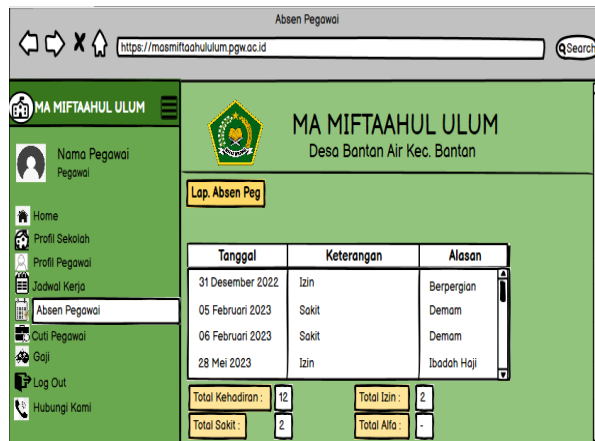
Absen Pegawai

https://masmiftaahululum.pgw.ac.id

Search

MA MIFTAAHUL ULUM

Nama Pegawai
Pegawai

Home
Profil Sekolah
Profil Pegawai
Jadwal Kerja
Absen Pegawai
Cuti Pegawai
Gaji
Log Out
Hubungi Kami

MA MIFTAAHUL ULUM
Desa Bantan Air Kec. Bantan

Lap. Absen Peg

| Tanggal | Keterangan | Alasan |
|---|---|---|
| 31 Desember 2022 | Izin | Berpergian |
| 05 Februari 2023 | Sakit | Demam |
| 06 Februari 2023 | Sakit | Demam |
| 28 Mei 2023 | Izin | Ibadah Haji |

Total Kehadiran : 12
Total Izin : 2
Total Sakit : 2
Total Alfa : -